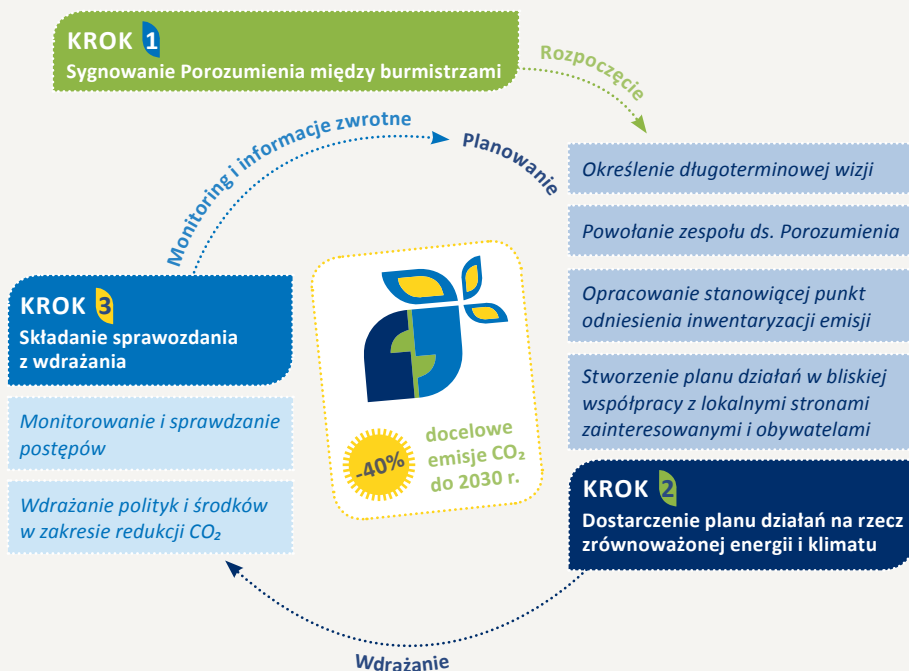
KROK 1
Sygnowanie Porozumienia między burmistrzami

Rozpoczęcie

Planowanie

Monitoring i informacje zwrotne

Określenie długoterminowej wizji

Powołanie zespołu ds. Porozumienia

Opracowanie stanowiącej punkt odniesienia inwentaryzacji emisji

Stworzenie planu działań w bliskiej współpracy z lokalnymi stronami zainteresowanymi i obywatelami

KROK 3
Składanie sprawozdania z wdrażania

Monitorowanie i sprawdzanie postępów

Wdrażanie polityk i środków w zakresie redukcji $CO_2$

-40%
docelowe emisje $CO_2$ do 2030 r.

KROK 2
Dostarczenie planu działań na rzecz zrównoważonej energii i klimatu

Wdrażanie